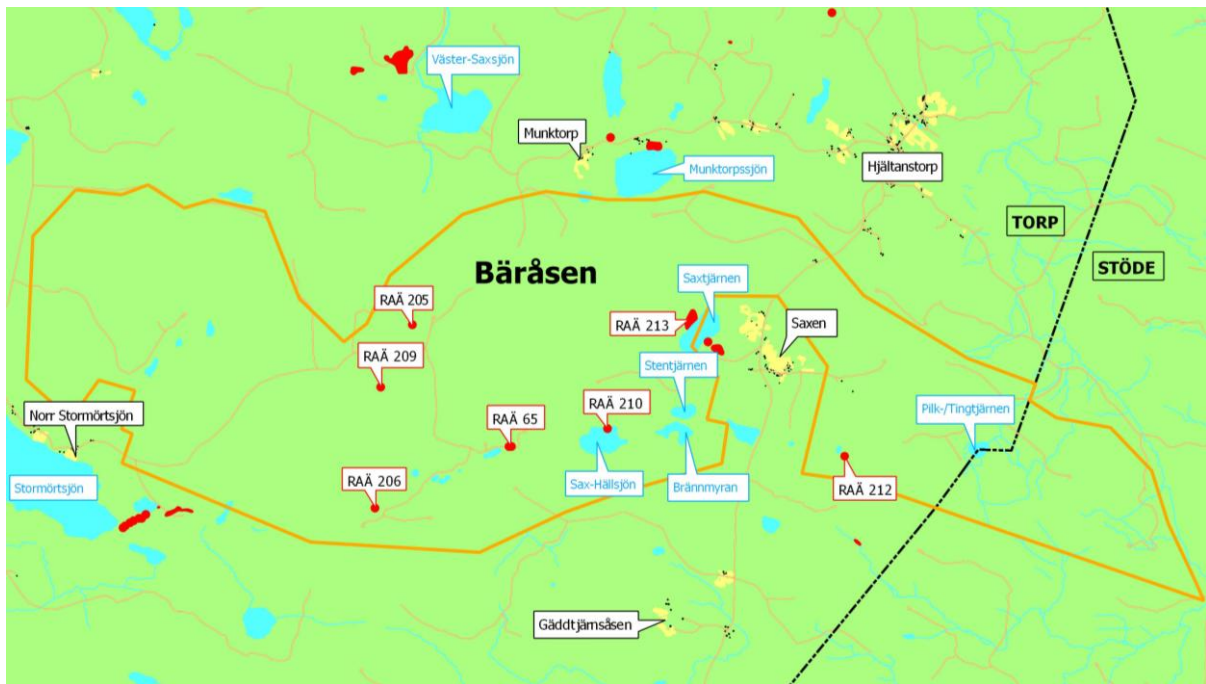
Väster-Saxsjön
Munktorp
Munktorpssjön
Hjältanstorp
TORP
STÖDE
Bäråsen
Saxtjärnen
RAÄ 205
RAÄ 213
Saxen
RAÄ 209
Stentjärnen
Norr Stormörtsjön
RAÄ 65
RAÄ 210
Pilk-/Tingtjärnen
Stormörtsjön
RAÄ 206
Sax-Hällsjön
Brännmyran
RAÄ 212
Gäddtjärnsåsen